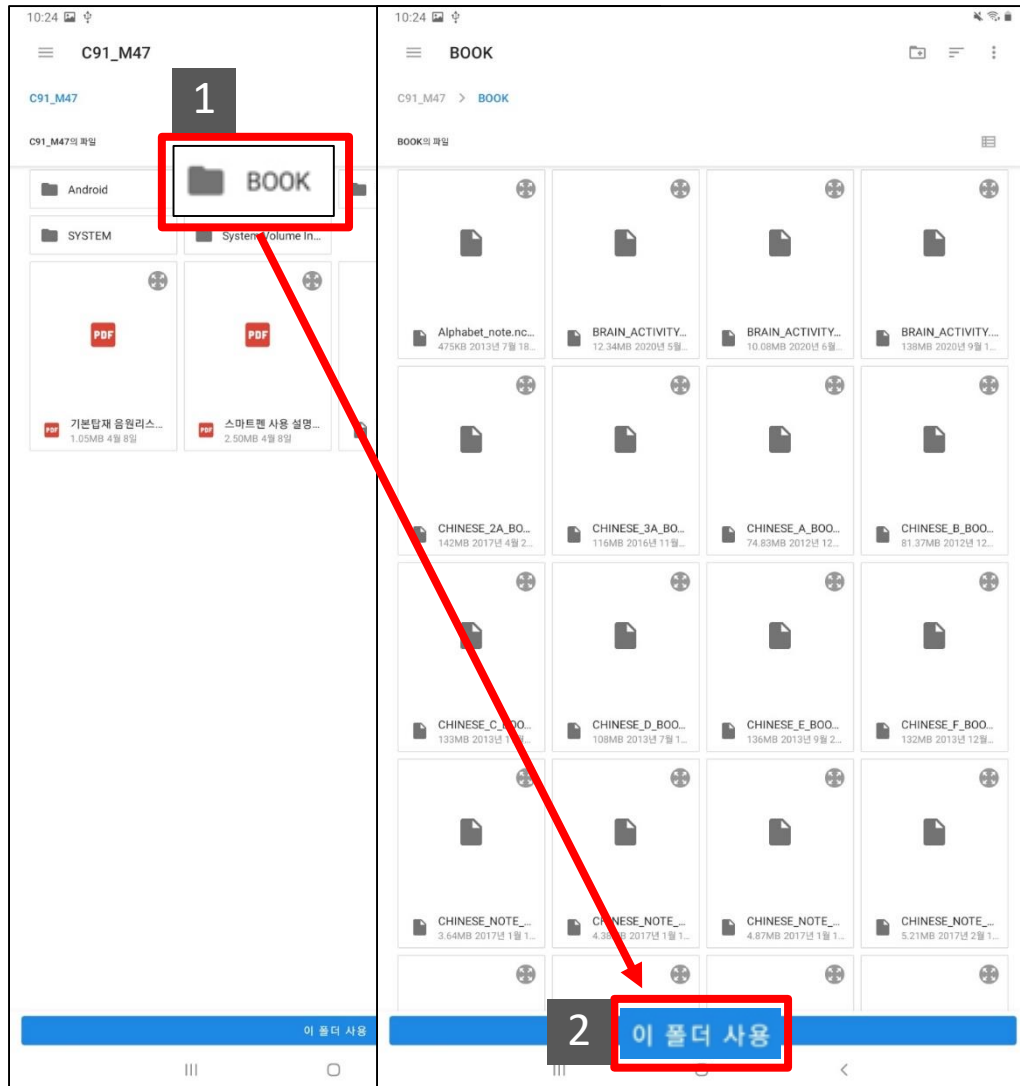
10:24

C91_M47

C91_M47

C91_M47의 파일

1

BOOK

Android

SYSTEM

System Volume In...

PDF

기본탑재 음원리스...
1.05MB 4월 8일

PDF

스마트펜 사용 설명...
2.50MB 4월 8일

이 폴더 사용

10:24

BOOK

C91_M47 > BOOK

BOOK의 파일

Alphabet_note.nc...
475KB 2013년 7월 18...

BRAIN_ACTIVITY...
12.34MB 2020년 5월...

BRAIN_ACTIVITY...
10.08MB 2020년 6월...

BRAIN_ACTIVITY...
138MB 2020년 9월 1...

CHINESE_2A_BO...
142MB 2017년 4월 2...

CHINESE_3A_BO...
116MB 2016년 11월...

CHINESE_A_BOO...
74.83MB 2012년 12...

CHINESE_B_BOO...
81.37MB 2012년 12...

CHINESE_C_BOO...
133MB 2013년 1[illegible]

CHINESE_D_BOO...
108MB 2013년 7월 1...

CHINESE_E_BOO...
136MB 2013년 9월 2...

CHINESE_F_BOO...
132MB 2013년 12월...

CHINESE_NOTE_...
3.64MB 2017년 1월 1...

C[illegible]NESE_NOTE_...
4.38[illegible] 2017년 1월 1...

CHINESE_NOTE_...
4.87MB 2017년 1월 1...

CHINESE_NOTE_...
5.21MB 2017년 2월 1...

2

이 폴더 사용